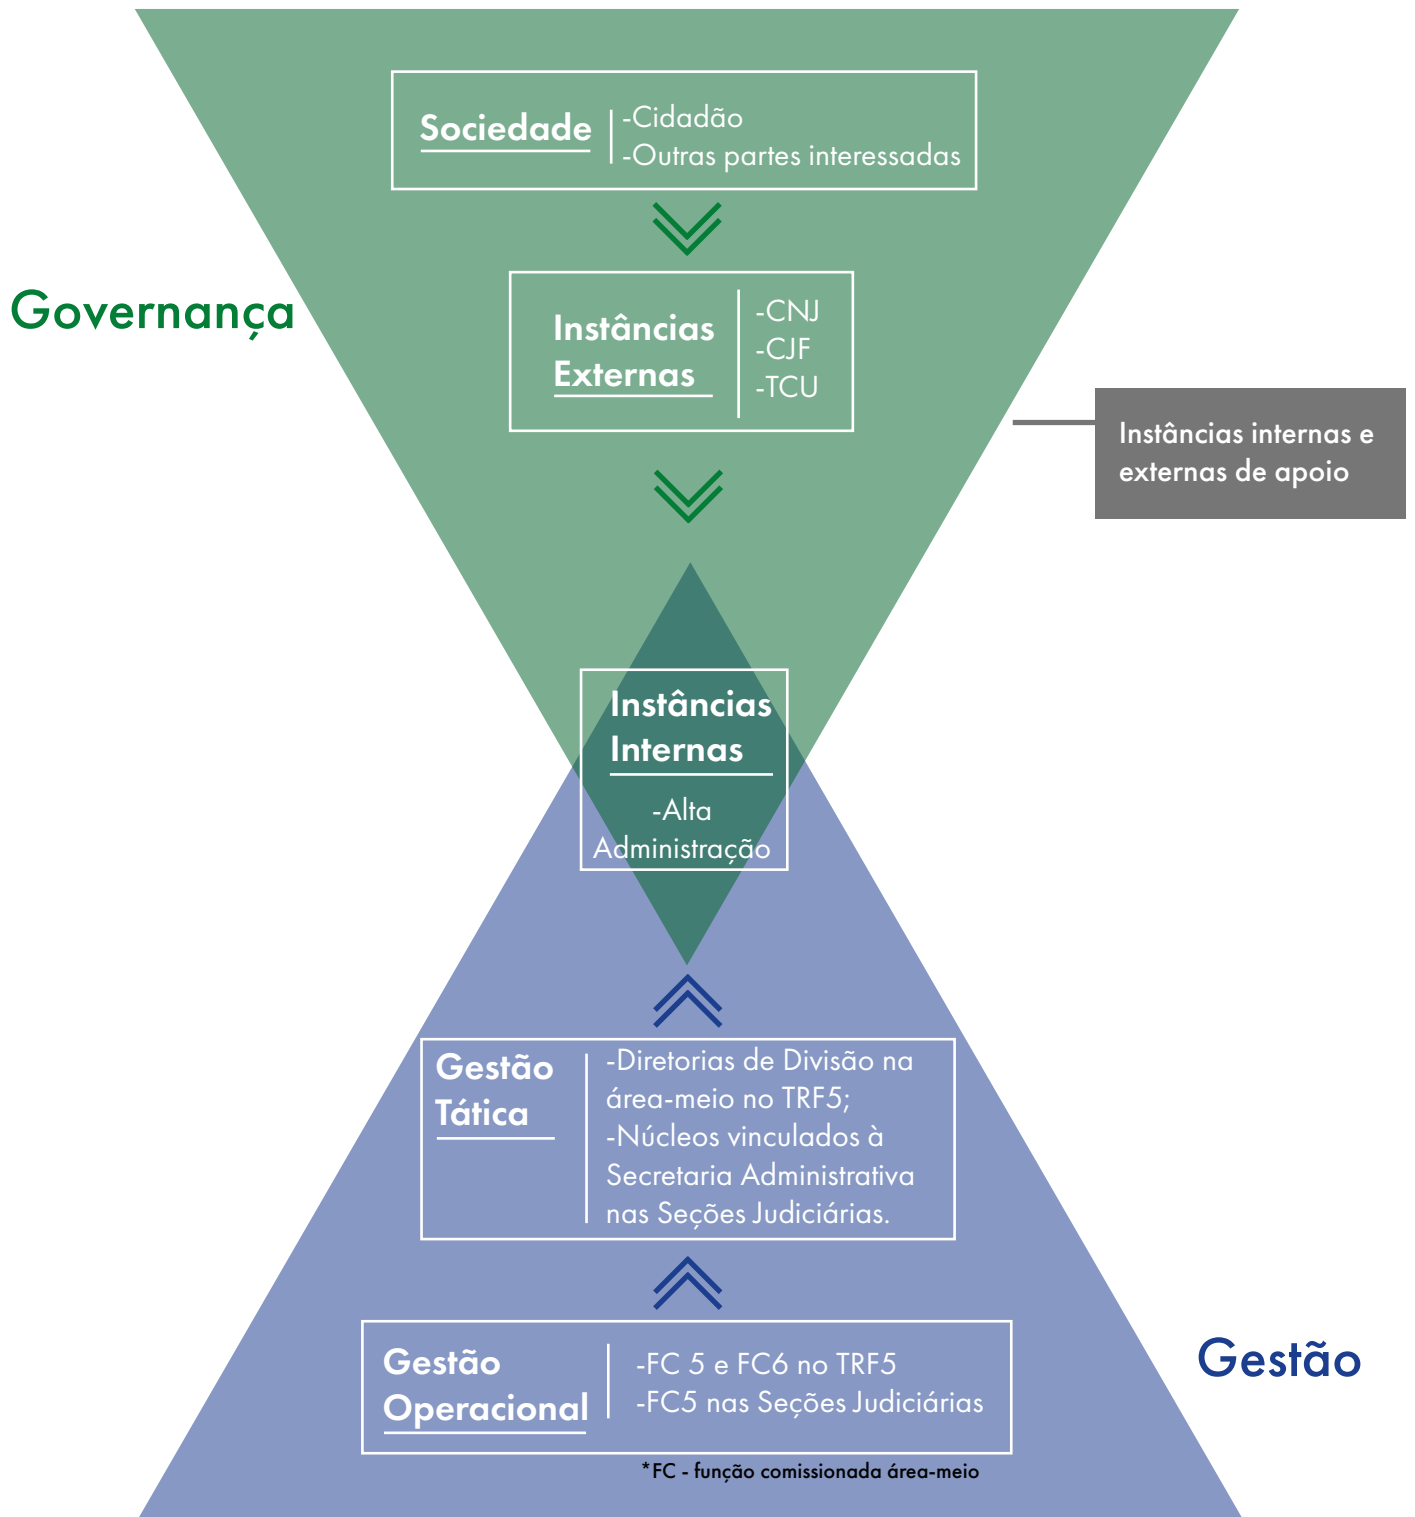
Sociedade
-Cidadão
-Outras partes interessadas

Governança

Instâncias Externas
-CNJ
-CJF
-TCU

Instâncias internas e externas de apoio

Instâncias Internas
-Alta Administração

Gestão Tática
-Diretorias de Divisão na área-meio no TRF5;
-Núcleos vinculados à Secretaria Administrativa nas Seções Judiciárias.

Gestão Operacional
-FC 5 e FC6 no TRF5
-FC5 nas Seções Judiciárias

Gestão

*FC - função comissionada área-meio